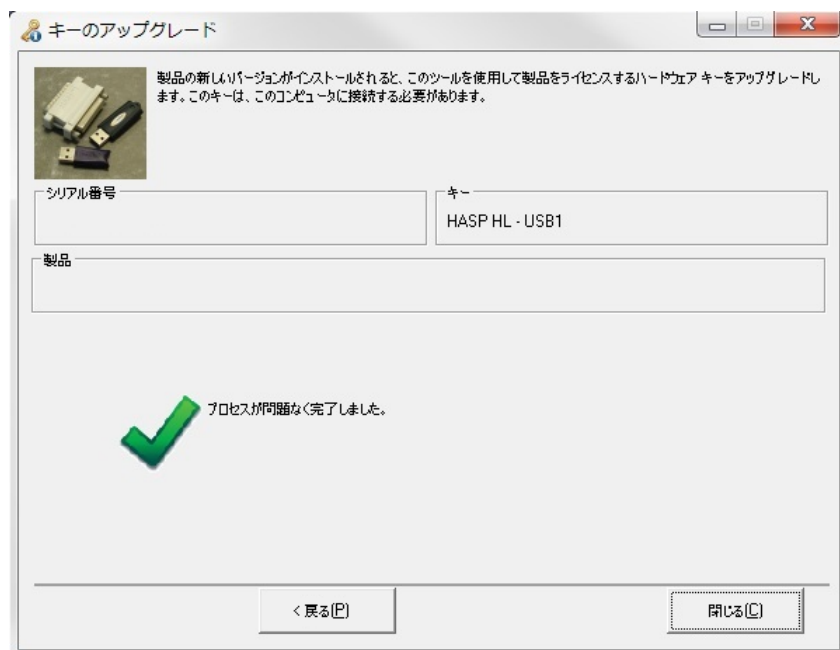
キーのアップグレード

製品の新しいバージョンがインストールされると、このツールを使用して製品をライセンスするハードウェア キーをアップグレードします。このキーは、このコンピュータに接続する必要があります。

シリアル番号

キー

HASP HL - USB1

製品

プロセスが問題なく完了しました。

< 戻る(P)

閉じる(C)